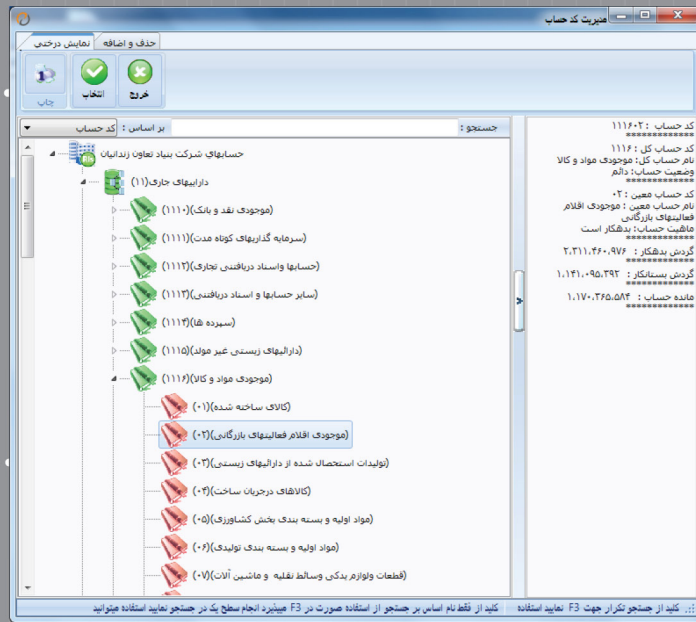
مدیریت کد حساب

حذف و اضافه
نمایش درختی

خروج
انتخاب
چاپ

جستجو :
بر اساس :
کد حساب

حسابهای شرکت بنیاد تعاون زندانیان
داراییهای جاری(۱۱)
(موجودی نقد و بانک)(۱۱۱۰)
(سرمایه گذاریهای کوتاه مدت)(۱۱۱۱)
(حسابها واسناد دریافتنی تجاری)(۱۱۱۲)
(سایر حسابها و اسناد دریافتنی)(۱۱۱۳)
(سپرده ها)(۱۱۱۴)
(داراییهای زیستی غیر مولد)(۱۱۱۵)
(موجودی مواد و کالا)(۱۱۱۶)
(کالای ساخته شده)(۰۱)
(موجودی اقلام فعالیتهای بازرگانی)(۰۲)
(تولیدات استحصال شده از داراییهای زیستی)(۰۳)
(کالاهای درجریان ساخت)(۰۴)
(مواد اولیه و بسته بندی بخش کشاورزی)(۰۵)
(مواد اولیه و بسته بندی تولیدی)(۰۶)
(قطعات ولوازم یدکی وسائط نقلیه و ماشین آلات)(۰۷)

کد حساب : ۱۱۱۶۰۲
==========
کد حساب کل : ۱۱۱۶
نام حساب کل: موجودی مواد و کالا
وضعیت حساب: دائم
==========
کد حساب معین : ۰۲
نام حساب معین : موجودی اقلام فعالیتهای بازرگانی
ماهیت حساب: بدهکار است
==========
گردش بدهکار : ۲،۳۱۱،۴۶۰،۹۷۶
گردش بستانکار : ۱،۱۴۱،۰۹۵،۳۹۲
مانده حساب : ۱،۱۷۰،۳۶۵،۵۸۴

.: کلید از جستجو تکرار جهت F3 نمایید استفاده کلید از فقط نام اساس بر جستجو از استفاده صورت در F3 میپذیرد انجام سطح یک در جستجو نمایید استفاده میتوانید